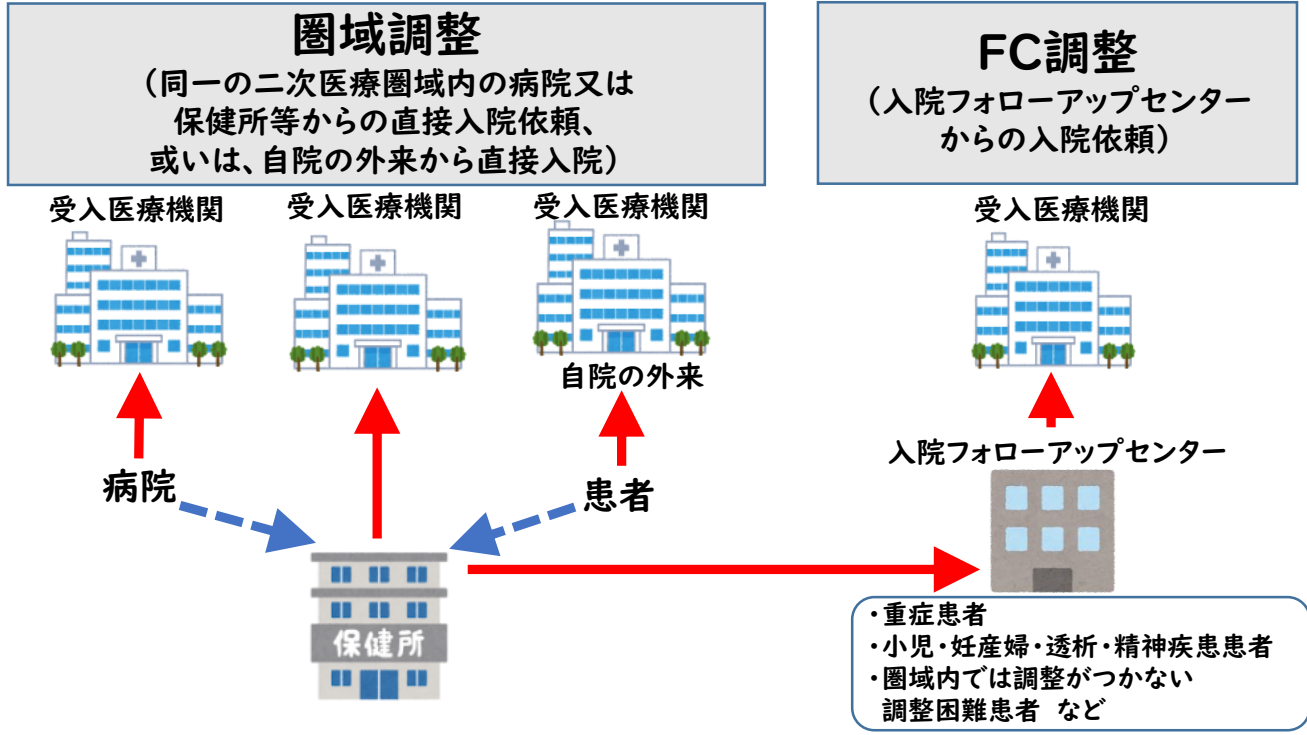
圏域調整
（同一の二次医療圏域内の病院又は保健所等からの直接入院依頼、或いは、自院の外来から直接入院）

FC調整
（入院フォローアップセンターからの入院依頼）

受入医療機関

受入医療機関

受入医療機関

受入医療機関

自院の外来

入院フォローアップセンター

病院

患者

保健所

・重症患者
・小児・妊産婦・透析・精神疾患患者
・圏域内では調整がつかない調整困難患者　など